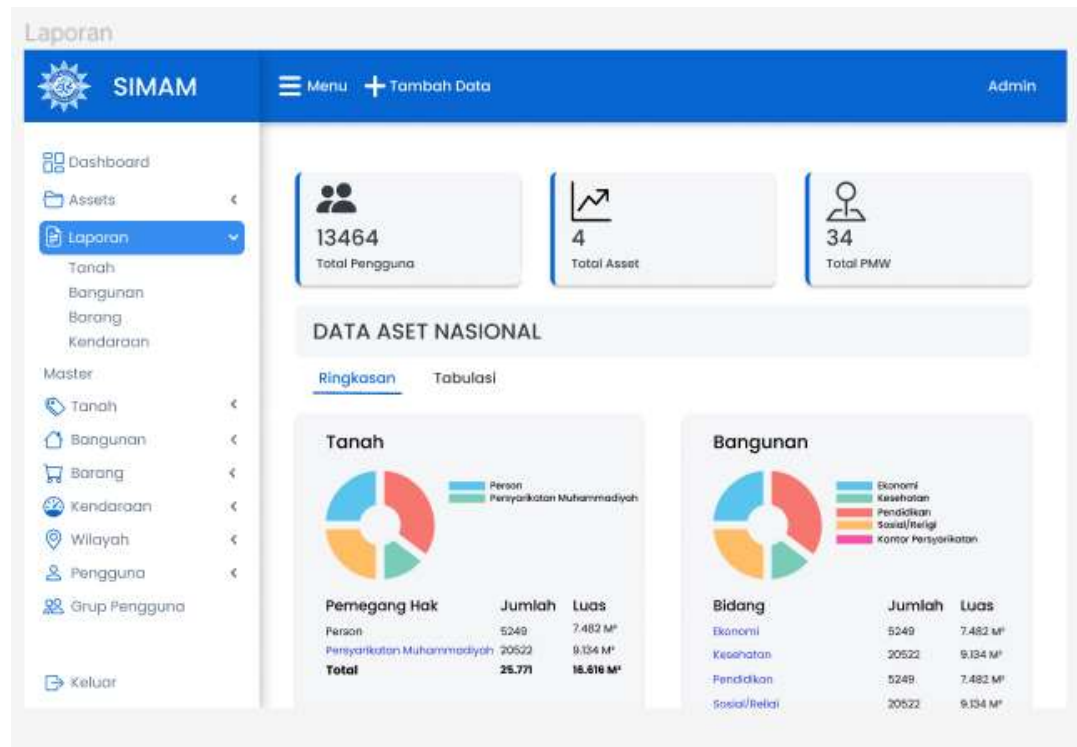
Laporan

SIMAM

Menu + Tambah Data

Admin

Dashboard
Assets
Laporan
Tanah
Bangunan
Barang
Kendaraan
Master
Tanah
Bangunan
Barang
Kendaraan
Wilayah
Pengguna
Grup Pengguna

Keluar

13464
Total Pengguna

4
Total Asset

34
Total PMW

DATA ASET NASIONAL

Ringkasan Tabulasi

Tanah

Person
Persyarikatan Muhammadiyah

| Pemegang Hak | Jumlah | Luas |
|---|---|---|
| Person | 5249 | 7.482 M² |
| Persyarikatan Muhammadiyah | 20522 | 9.134 M² |
| Total | 25.771 | 16.616 M² |

Bangunan

Ekonomi
Kesehatan
Pendidikan
Sosial/Religi
Kantor Persyarikatan

| Bidang | Jumlah | Luas |
|---|---|---|
| Ekonomi | 5249 | 7.482 M² |
| Kesehatan | 20522 | 9.134 M² |
| Pendidikan | 5249 | 7.482 M² |
| Sosial/Religi | 20522 | 9.134 M² |